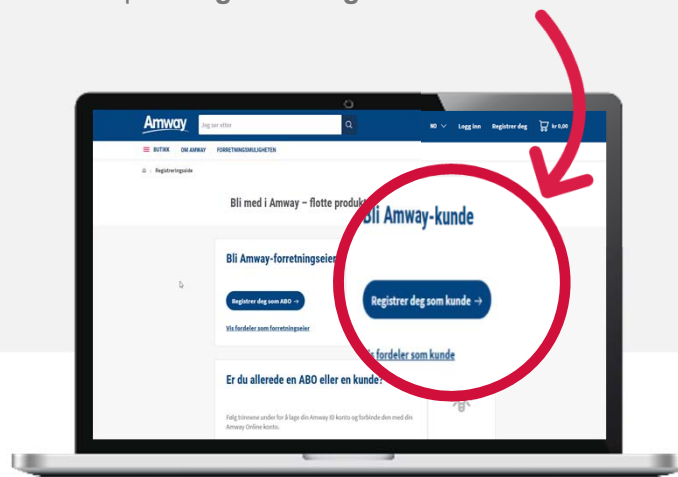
Amway

Jeg ser etter

NO Logg inn Registrer deg kr 0,00

BUTIKK OM AMWAY FORRETNINGSMULIGHETEN

Registreringsside

Bli med i Amway – flotte produk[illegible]

Bli Amway-forretningseier

Registrer deg som ABO →

Vis fordeler som forretningseier

Bli Amway-kunde

Registrer deg som kunde →

Vis fordeler som kunde

Er du allerede en ABO eller en kunde?

Følg trinnene under for å lage din Amway ID konto og forbinde den med din Amway Online konto.